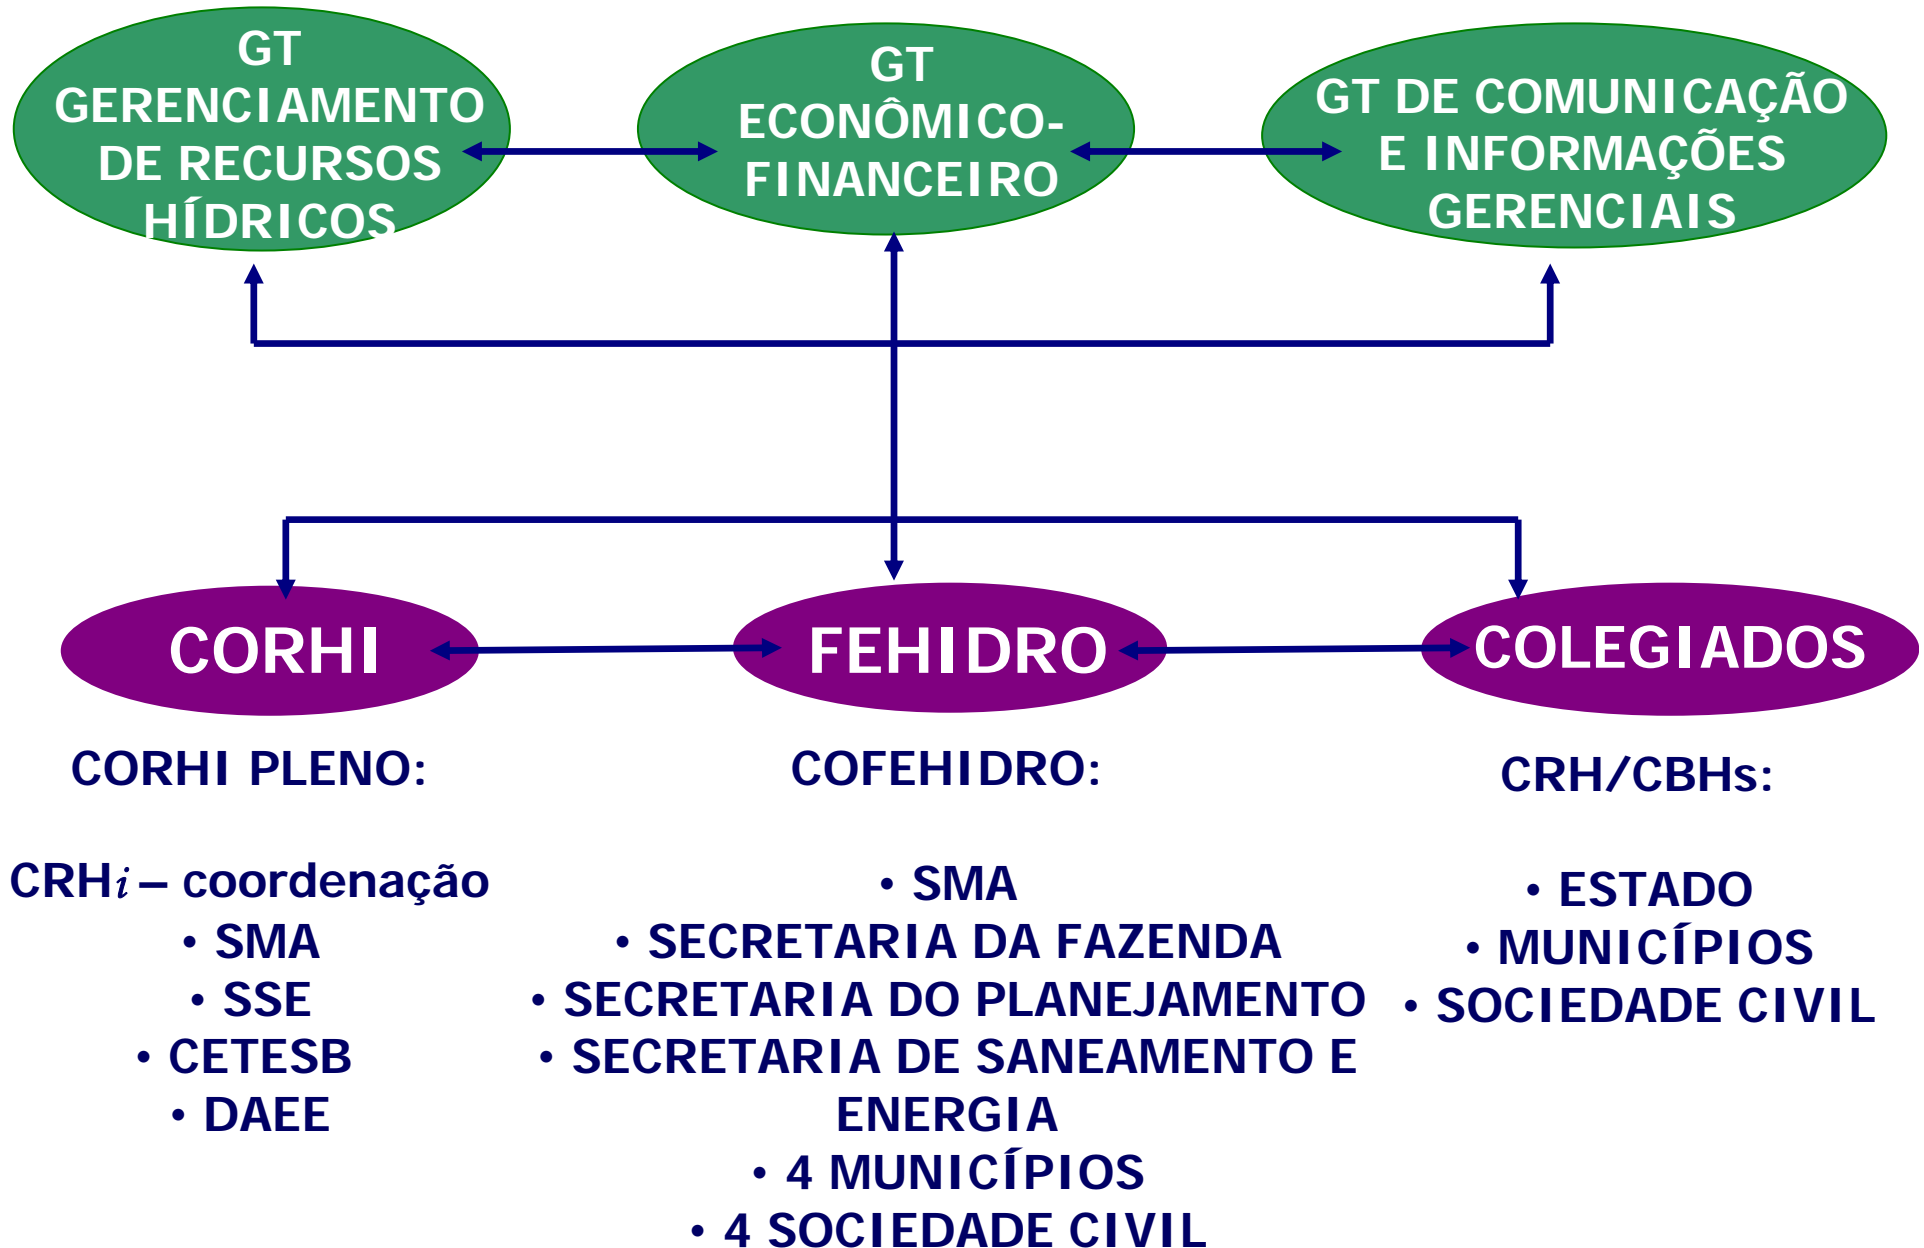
GT GERENCIAMENTO DE RECURSOS HÍDRICOS

GT ECONÔMICO-FINANCEIRO

GT DE COMUNICAÇÃO E INFORMAÇÕES GERENCIAIS

CORHI

FEHIDRO

COLEGIADOS

CORHI PLENO:

CRH$i$ – coordenação
• SMA
• SSE
• CETESB
• DAEE

COFEHIDRO:

• SMA
• SECRETARIA DA FAZENDA
• SECRETARIA DO PLANEJAMENTO
• SECRETARIA DE SANEAMENTO E ENERGIA
• 4 MUNICÍPIOS
• 4 SOCIEDADE CIVIL

CRH/CBHs:

• ESTADO
• MUNICÍPIOS
• SOCIEDADE CIVIL